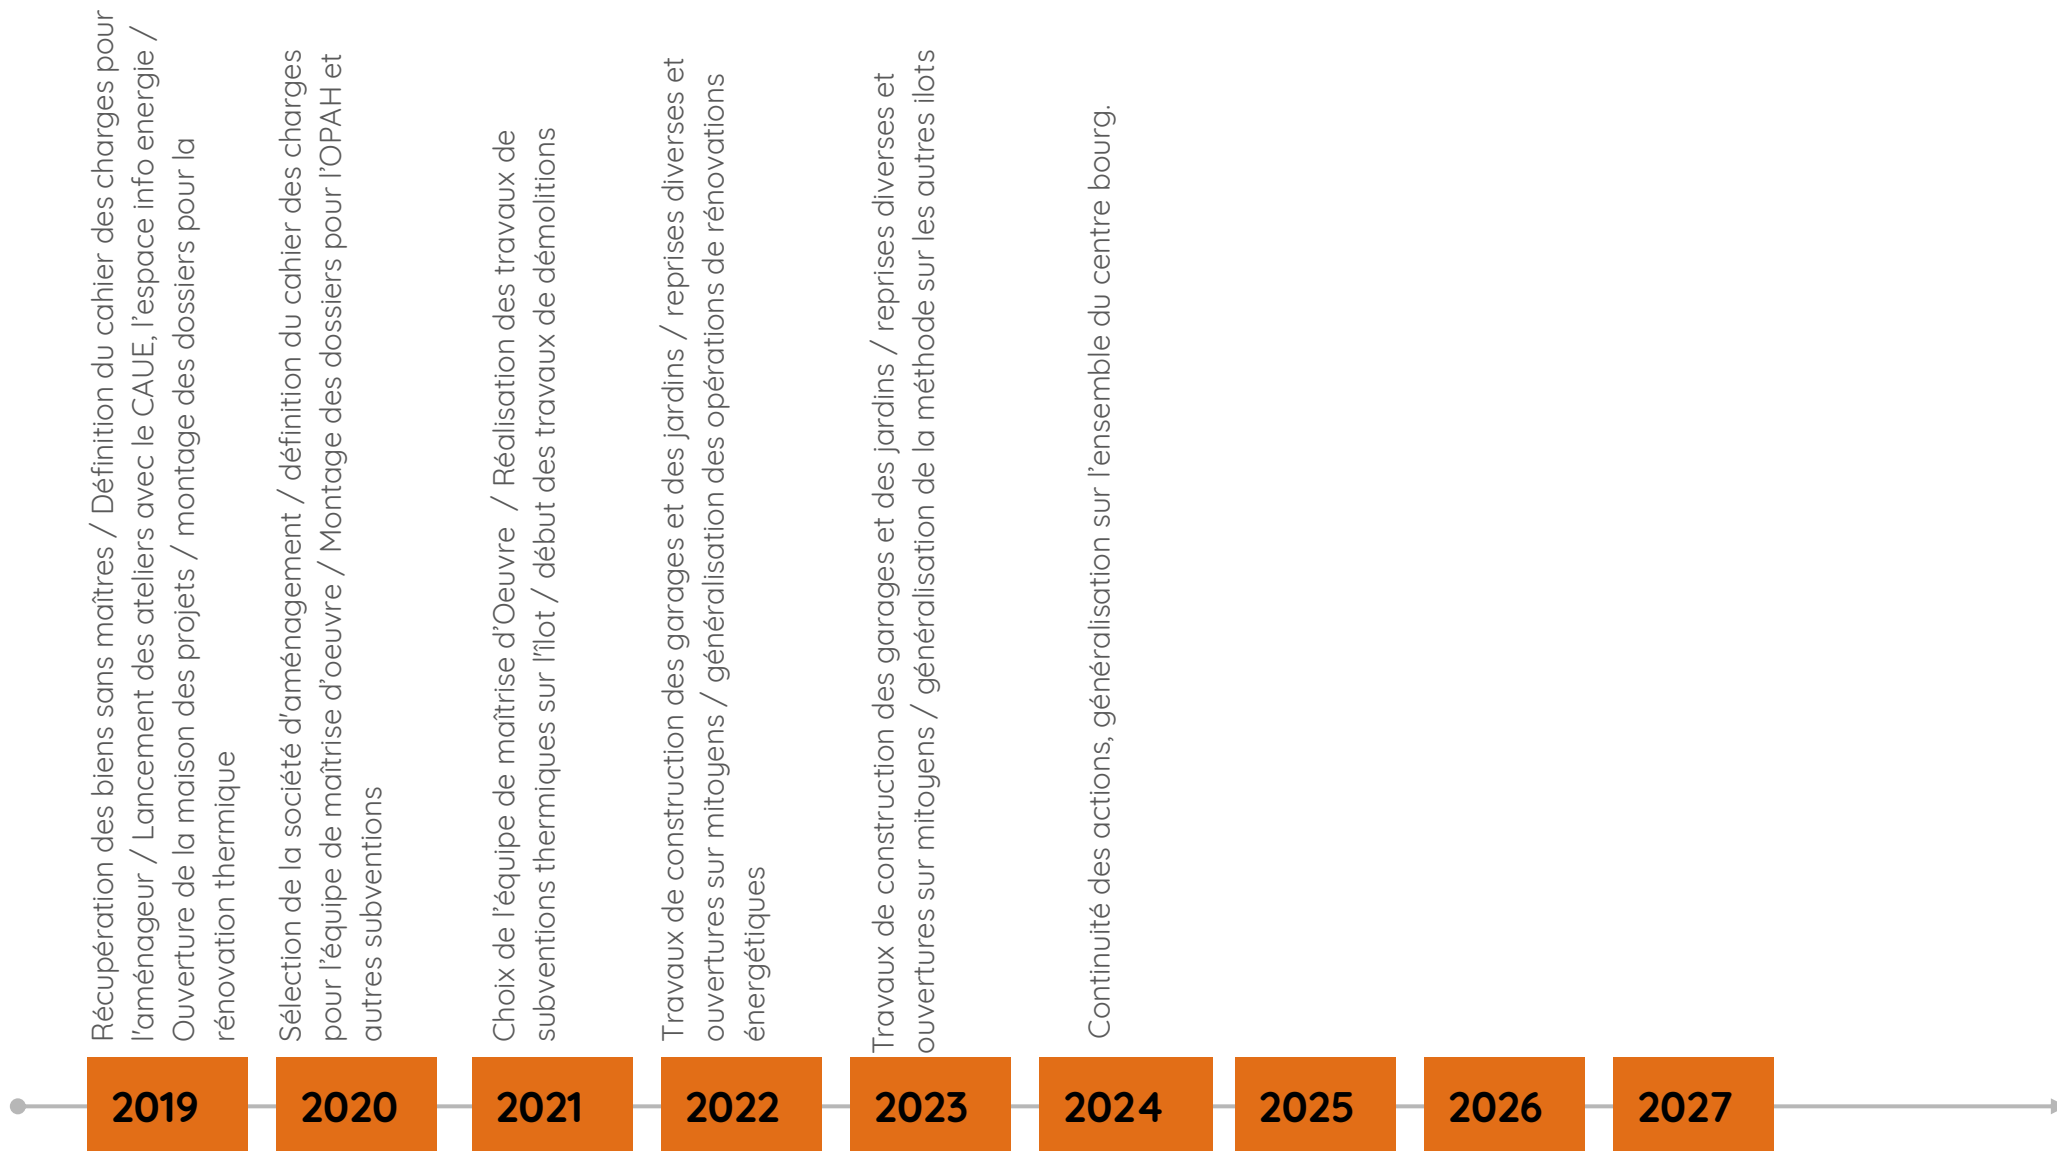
Récupération des biens sans maîtres / Définition du cahier des charges pour l'aménageur / Lancement des ateliers avec le CAUE, l'espace info energie / Ouverture de la maison des projets / montage des dossiers pour la rénovation thermique

2019

Sélection de la société d'aménagement / définition du cahier des charges pour l'équipe de maîtrise d'oeuvre / Montage des dossiers pour l'OPAH et autres subventions

2020

Choix de l'équipe de maîtrise d'Oeuvre / Réalisation des travaux de subventions thermiques sur l'îlot / début des travaux de démolitions

2021

Travaux de construction des garages et des jardins / reprises diverses et ouvertures sur mitoyens / généralisation des opérations de rénovations énergétiques

2022

Travaux de construction des garages et des jardins / reprises diverses et ouvertures sur mitoyens / généralisation de la méthode sur les autres ilots

2023

Continuité des actions, généralisation sur l'ensemble du centre bourg.

2024

2025

2026

2027